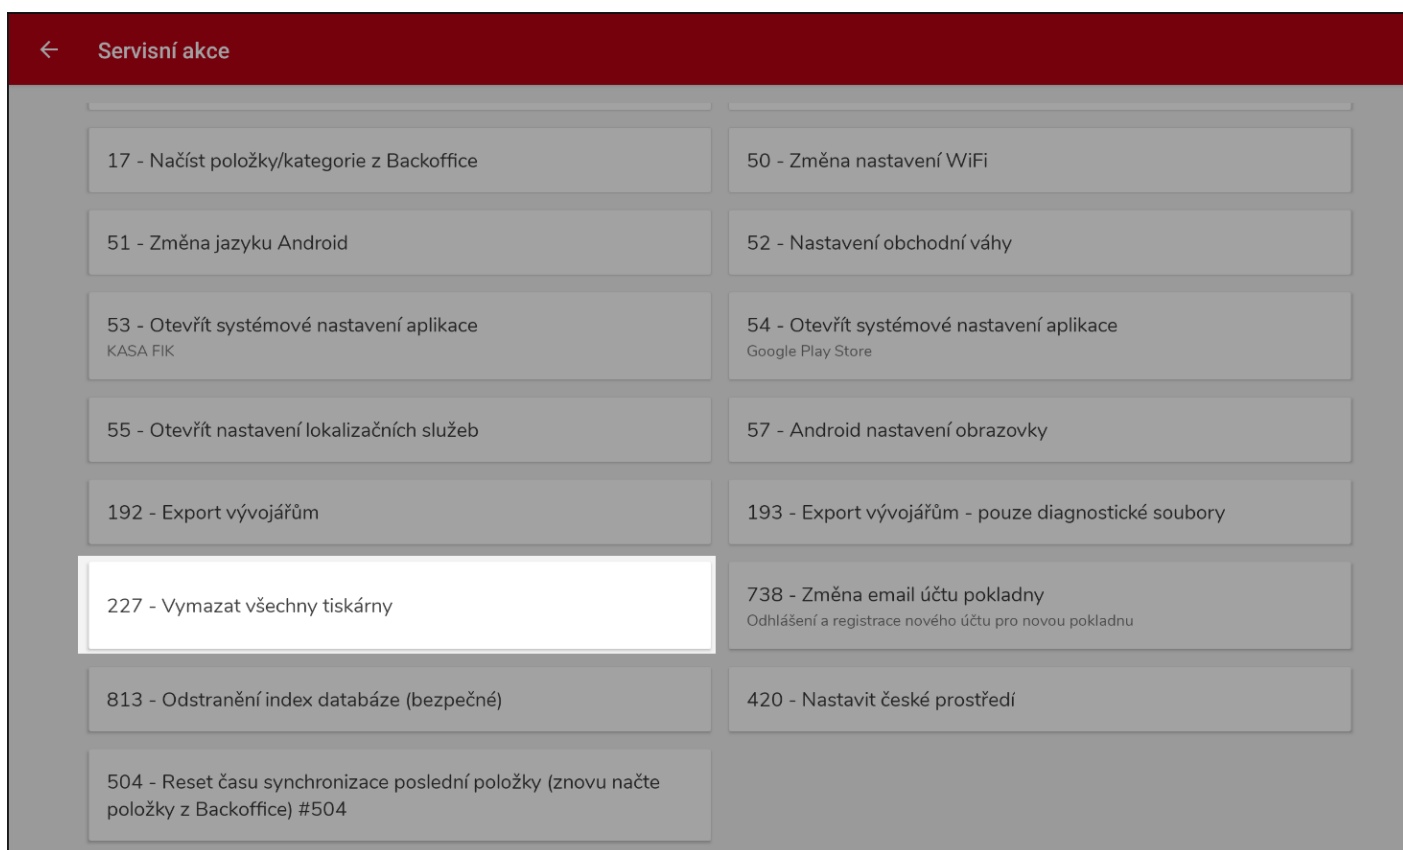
Servisní akce

17 - Načíst položky/kategorie z Backoffice

50 - Změna nastavení WiFi

51 - Změna jazyku Android

52 - Nastavení obchodní váhy

53 - Otevřít systémové nastavení aplikace
KASA FIK

54 - Otevřít systémové nastavení aplikace
Google Play Store

55 - Otevřít nastavení lokalizačních služeb

57 - Android nastavení obrazovky

192 - Export vývojářům

193 - Export vývojářům - pouze diagnostické soubory

227 - Vymazat všechny tiskárny

738 - Změna email účtu pokladny
Odhlášení a registrace nového účtu pro novou pokladnu

813 - Odstranění index databáze (bezpečné)

420 - Nastavit české prostředí

504 - Reset času synchronizace poslední položky (znovu načte položky z Backoffice) #504